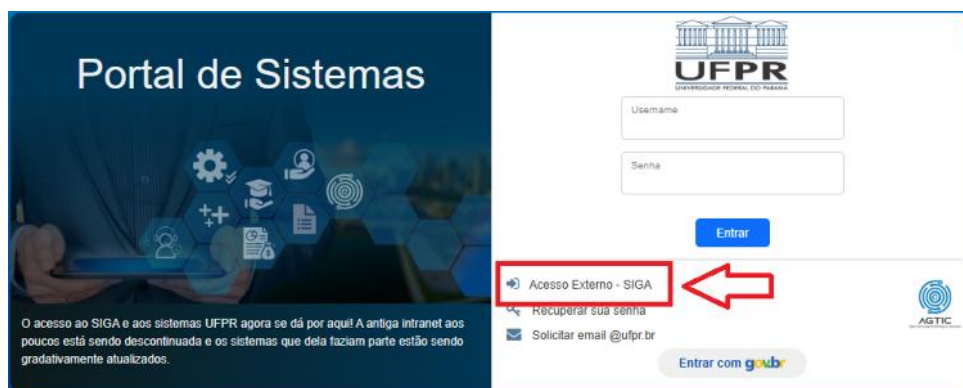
Portal de Sistemas

O acesso ao SIGA e aos sistemas UFPR agora se dá por aqui! A antiga intranet aos poucos está sendo descontinuada e os sistemas que dela faziam parte estão sendo gradativamente atualizados.

UFPR
UNIVERSIDADE FEDERAL DO PARANÁ

Username

Senha

Entrar

Acesso Externo - SIGA

Recuperar sua senha

Solicitar email @ufpr.br

AGTIC

Entrar com gov.br